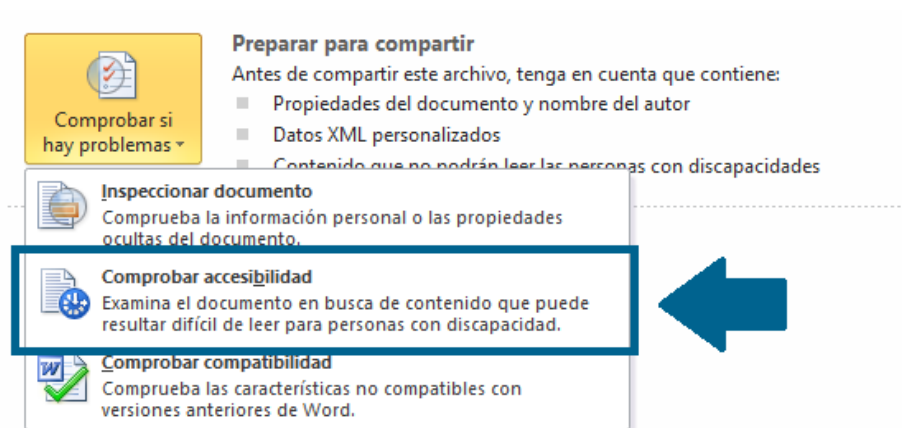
Comprobar si hay problemas

Preparar para compartir

Antes de compartir este archivo, tenga en cuenta que contiene:

Propiedades del documento y nombre del autor

Datos XML personalizados

Contenido que no podrán leer las personas con discapacidades

Inspeccionar documento

Comprueba la información personal o las propiedades ocultas del documento.

Comprobar accesibilidad

Examina el documento en busca de contenido que puede resultar difícil de leer para personas con discapacidad.

Comprobar compatibilidad

Comprueba las características no compatibles con versiones anteriores de Word.